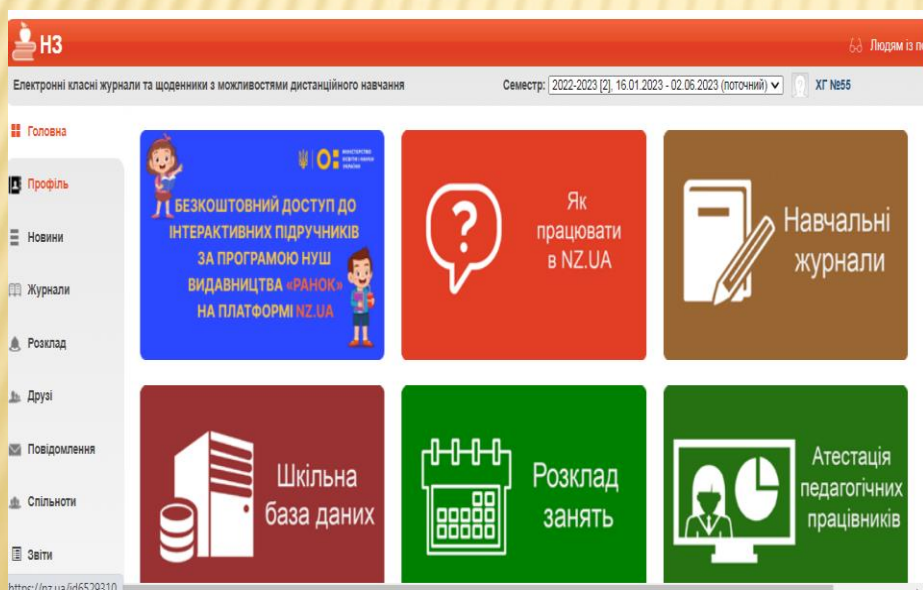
НЗ

Людям із по

Електронні класні журнали та щоденники з можливостями дистанційного навчання

Семестр: 2022-2023 [2], 16.01.2023 - 02.06.2023 (поточний)

ХГ №55

Головна

Профіль

Новини

Журнали

Розклад

Друзі

Повідомлення

Спільноти

Звіти

МІНІСТЕРСТВО ОСВІТИ І НАУКИ УКРАЇНИ

БЕЗКОШТОВНИЙ ДОСТУП ДО ІНТЕРАКТИВНИХ ПІДРУЧНИКІВ ЗА ПРОГРАМОЮ НУШ ВИДАВНИЦТВА «РАНОК» НА ПЛАТФОРМІ NZ.UA

Як працювати в NZ.UA

Навчальні журнали

Шкільна база даних

Розклад занять

Атестація педагогічних працівників

https://nz.ua/id6529310